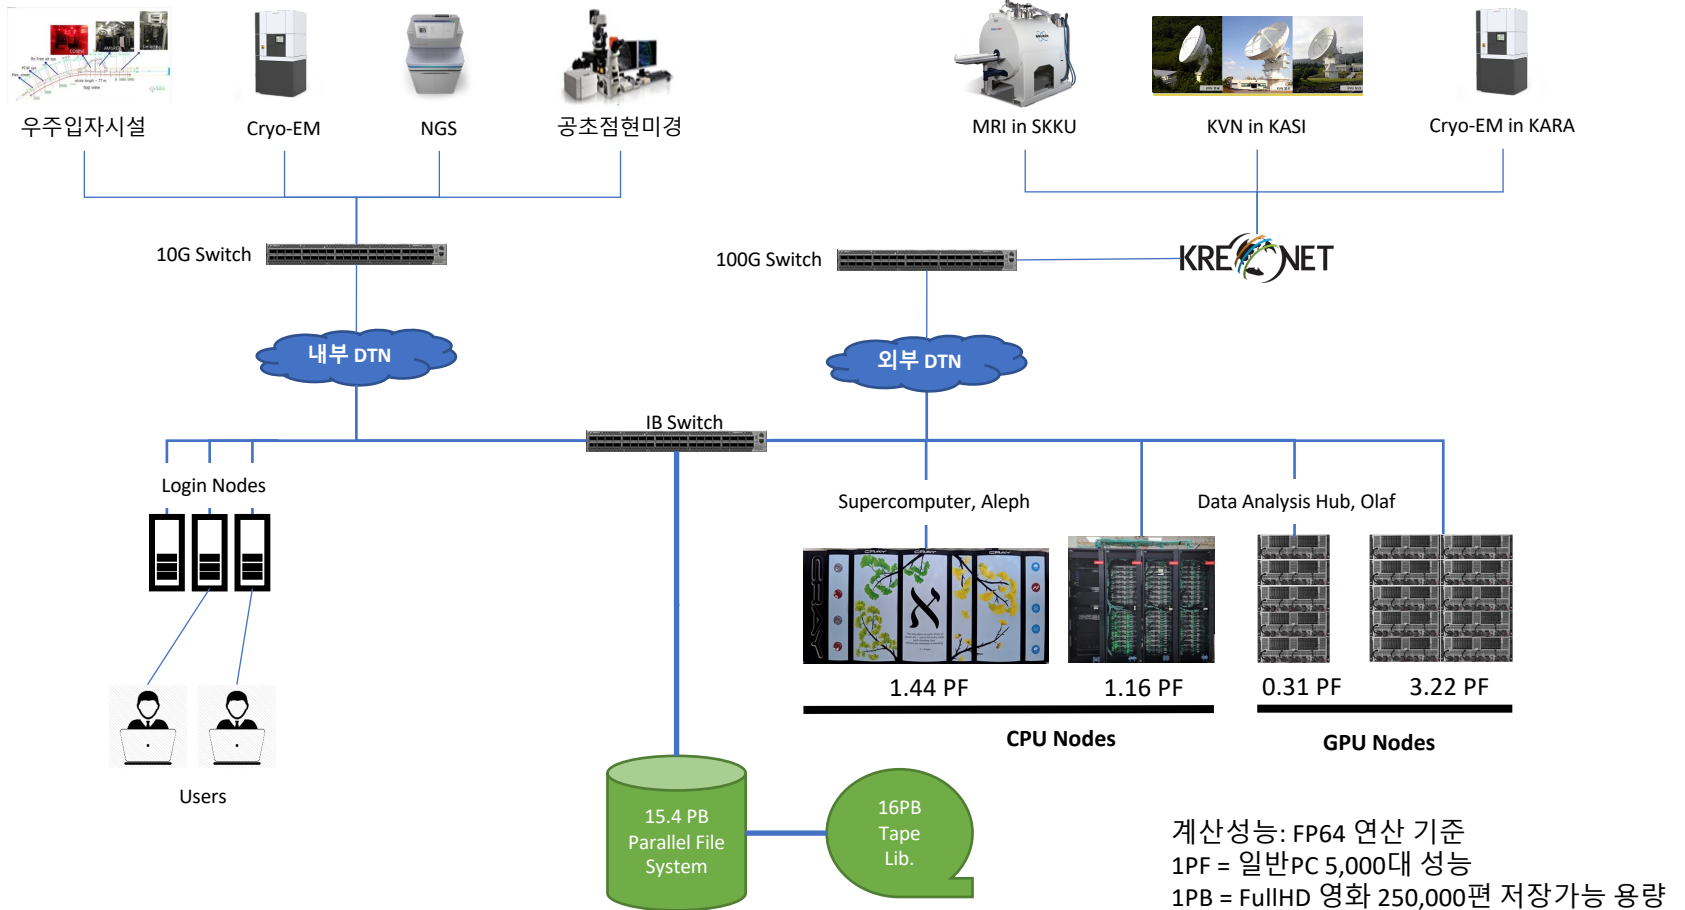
우주입자시설

Cryo-EM

NGS

공초점현미경

MRI in SKKU

KVN in KASI

Cryo-EM in KARA

10G Switch

100G Switch

KREONET

내부 DTN

외부 DTN

IB Switch

Login Nodes

Users

Supercomputer, Aleph

Data Analysis Hub, Olaf

1.44 PF

1.16 PF

0.31 PF

3.22 PF

CPU Nodes

GPU Nodes

15.4 PB Parallel File System

16PB Tape Lib.

계산성능: FP64 연산 기준
1PF = 일반PC 5,000대 성능
1PB = FullHD 영화 250,000편 저장가능 용량